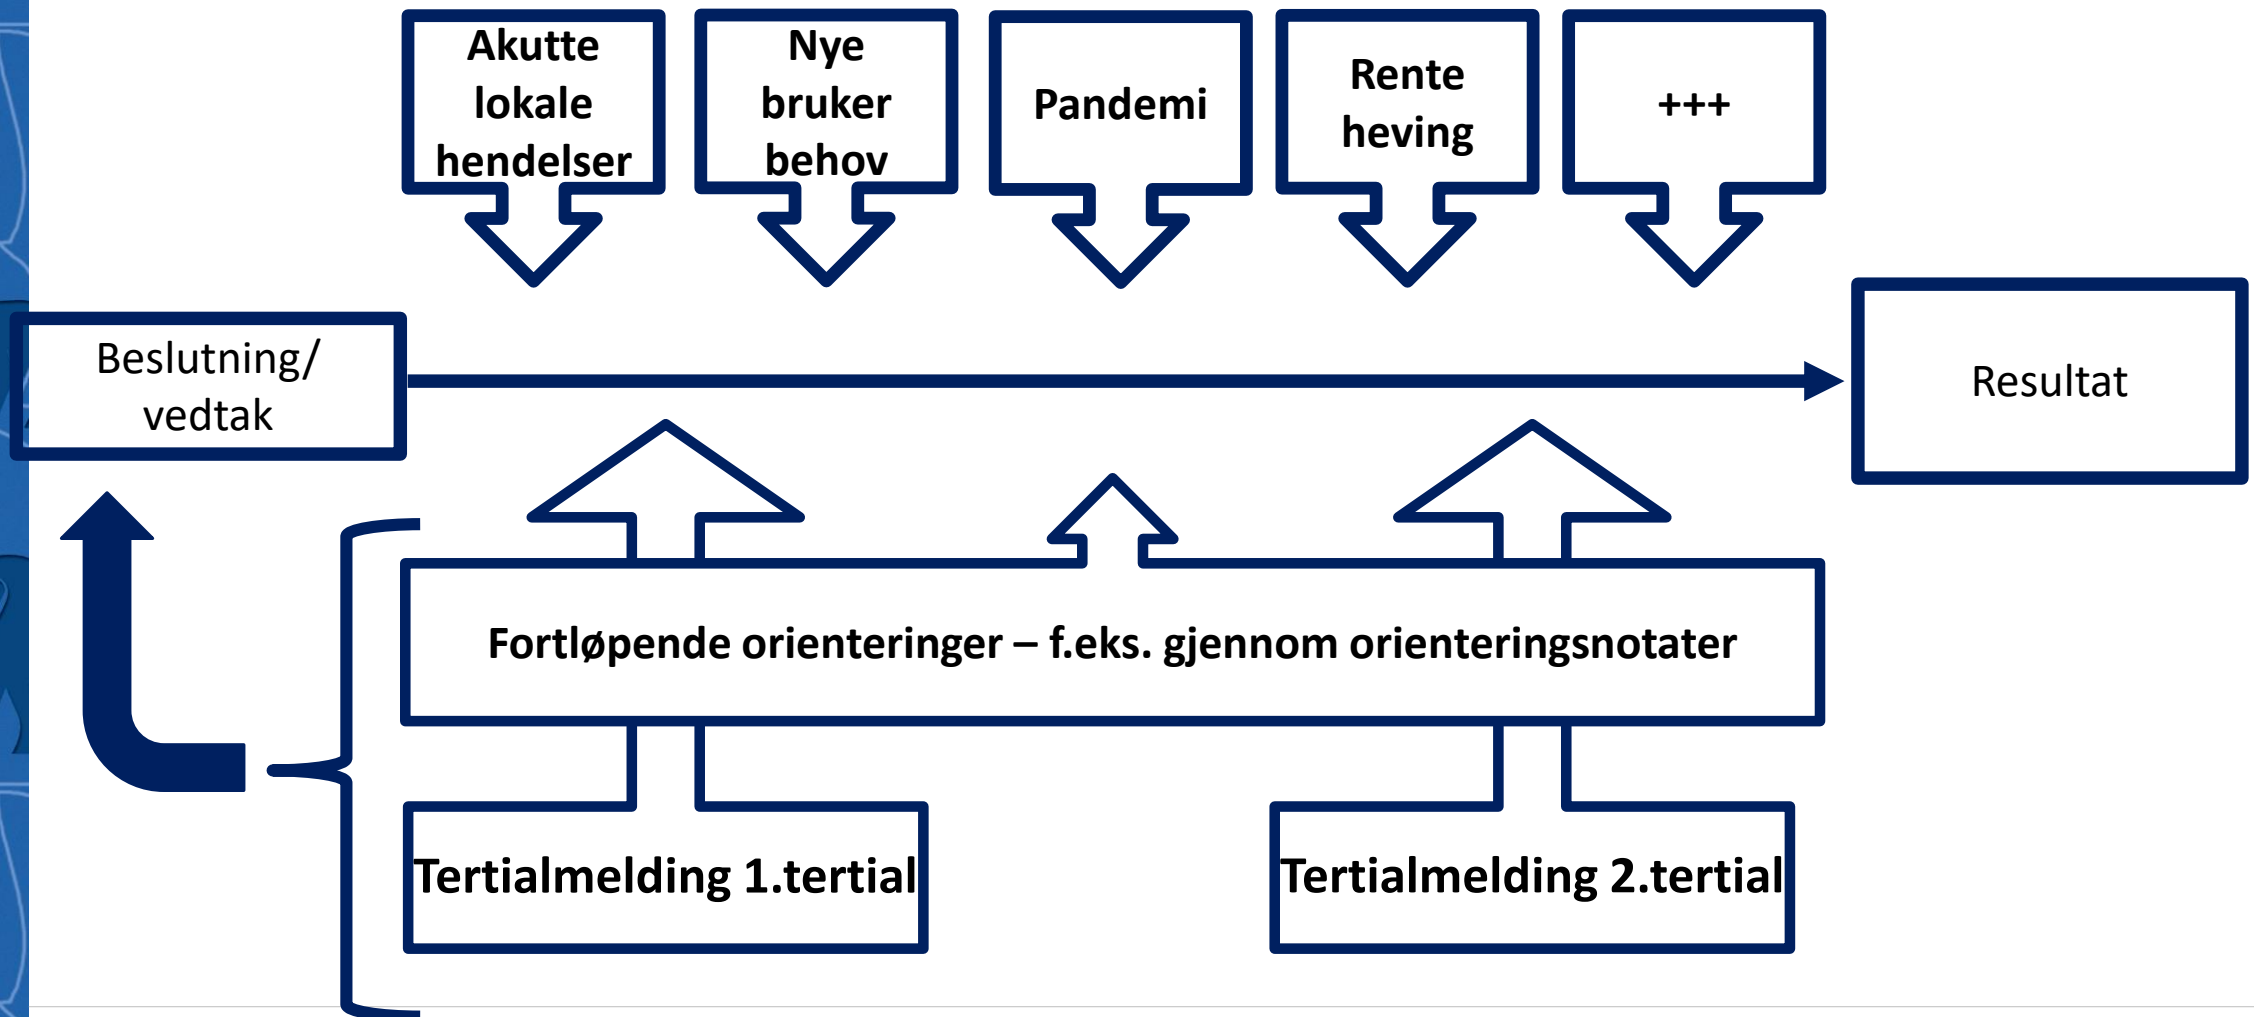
Akutte lokale hendelser

Nye bruker behov

Pandemi

Rente heving

+++

Beslutning/ vedtak

Resultat

Fortløpende orienteringer – f.eks. gjennom orienteringsnotater

Tertialmelding 1.tertial

Tertialmelding 2.tertial